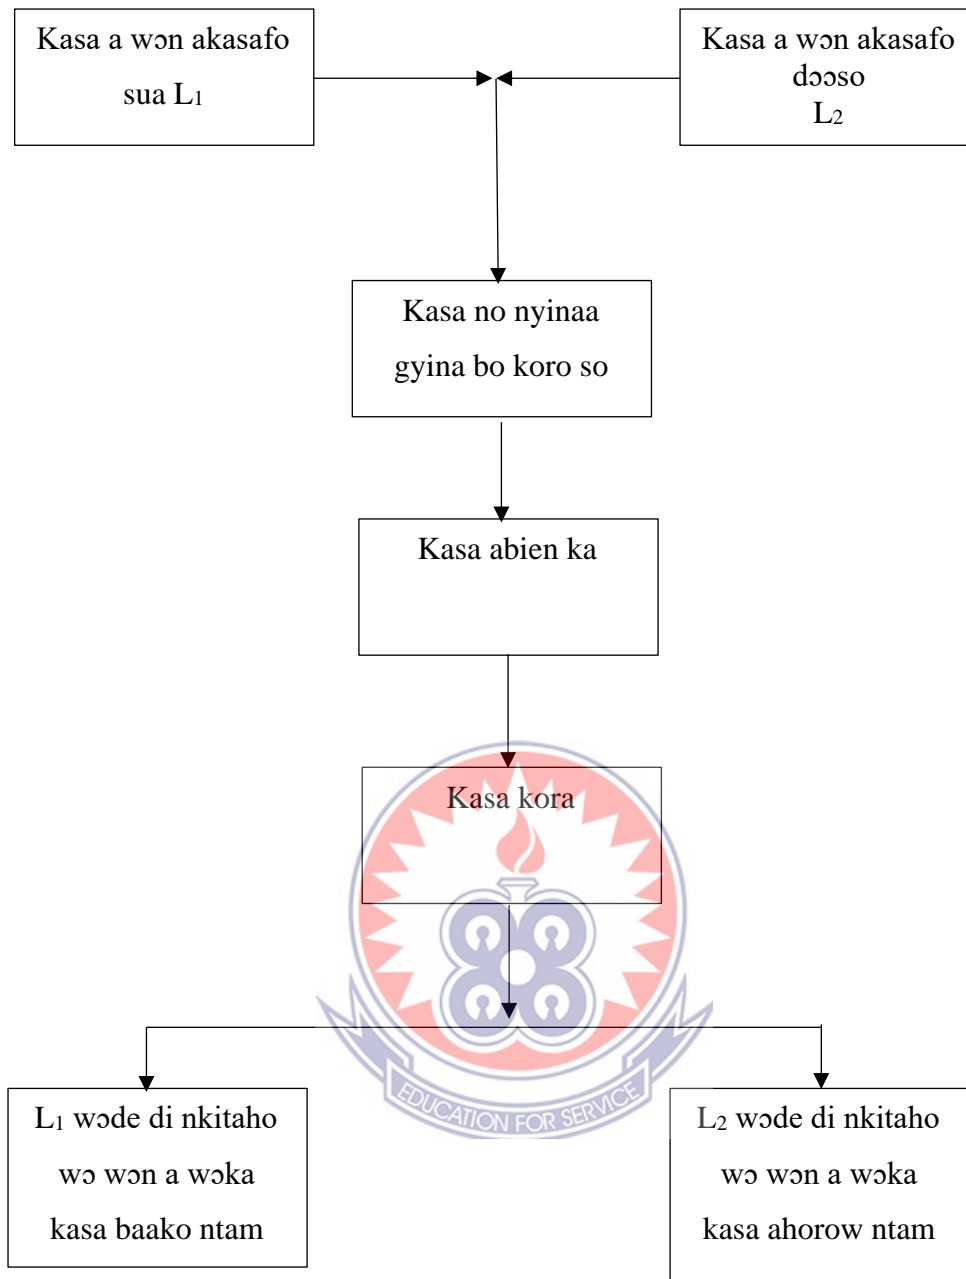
Kasa a wɔn akasafo sua $L_1$

Kasa a wɔn akasafo dɔɔso $L_2$

Kasa no nyinaa gyina bo koro so

Kasa abien ka

Kasa kora

EDUCATION FOR SERVICE

$L_1$ wɔde di nkitaho wɔ wɔn a wɔka kasa baako ntam

$L_2$ wɔde di nkitaho wɔ wɔn a wɔka kasa ahorow ntam